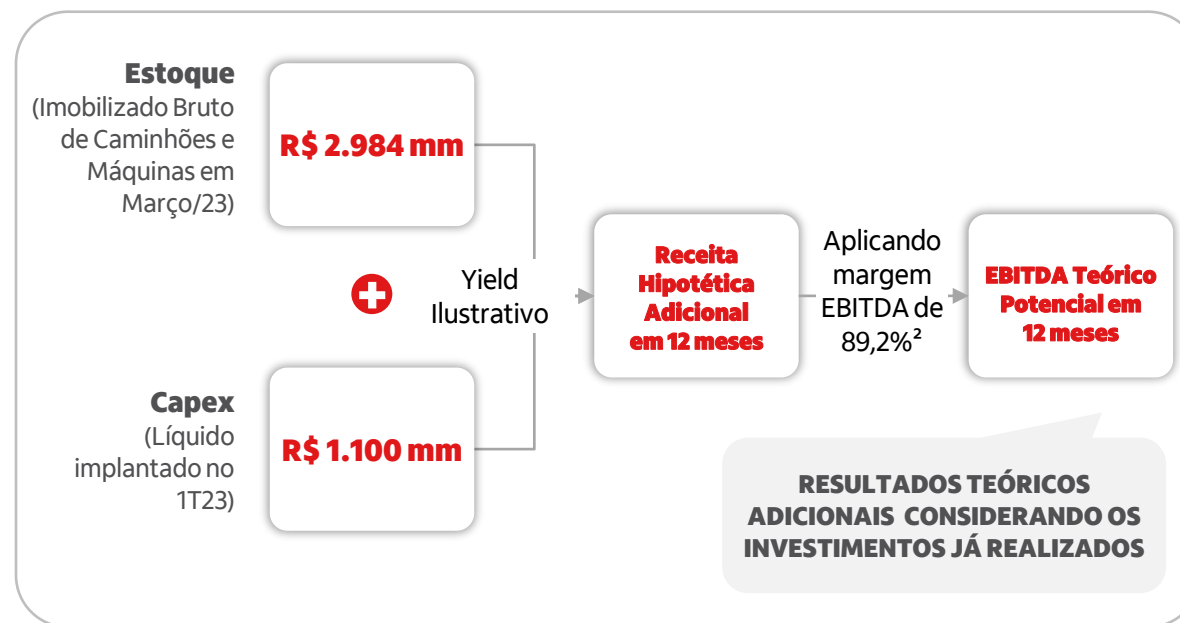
Estoque
(Imobilizado Bruto de Caminhões e Máquinas em Março/23)

R$ 2.984 mm

Yield Ilustrativo

Capex
(Líquido implantado no 1T23)

R$ 1.100 mm

Receita Hipotética Adicional em 12 meses

Aplicando margem EBITDA de 89,2%²

EBITDA Teórico Potencial em 12 meses

RESULTADOS TEÓRICOS ADICIONAIS CONSIDERANDO OS INVESTIMENTOS JÁ REALIZADOS